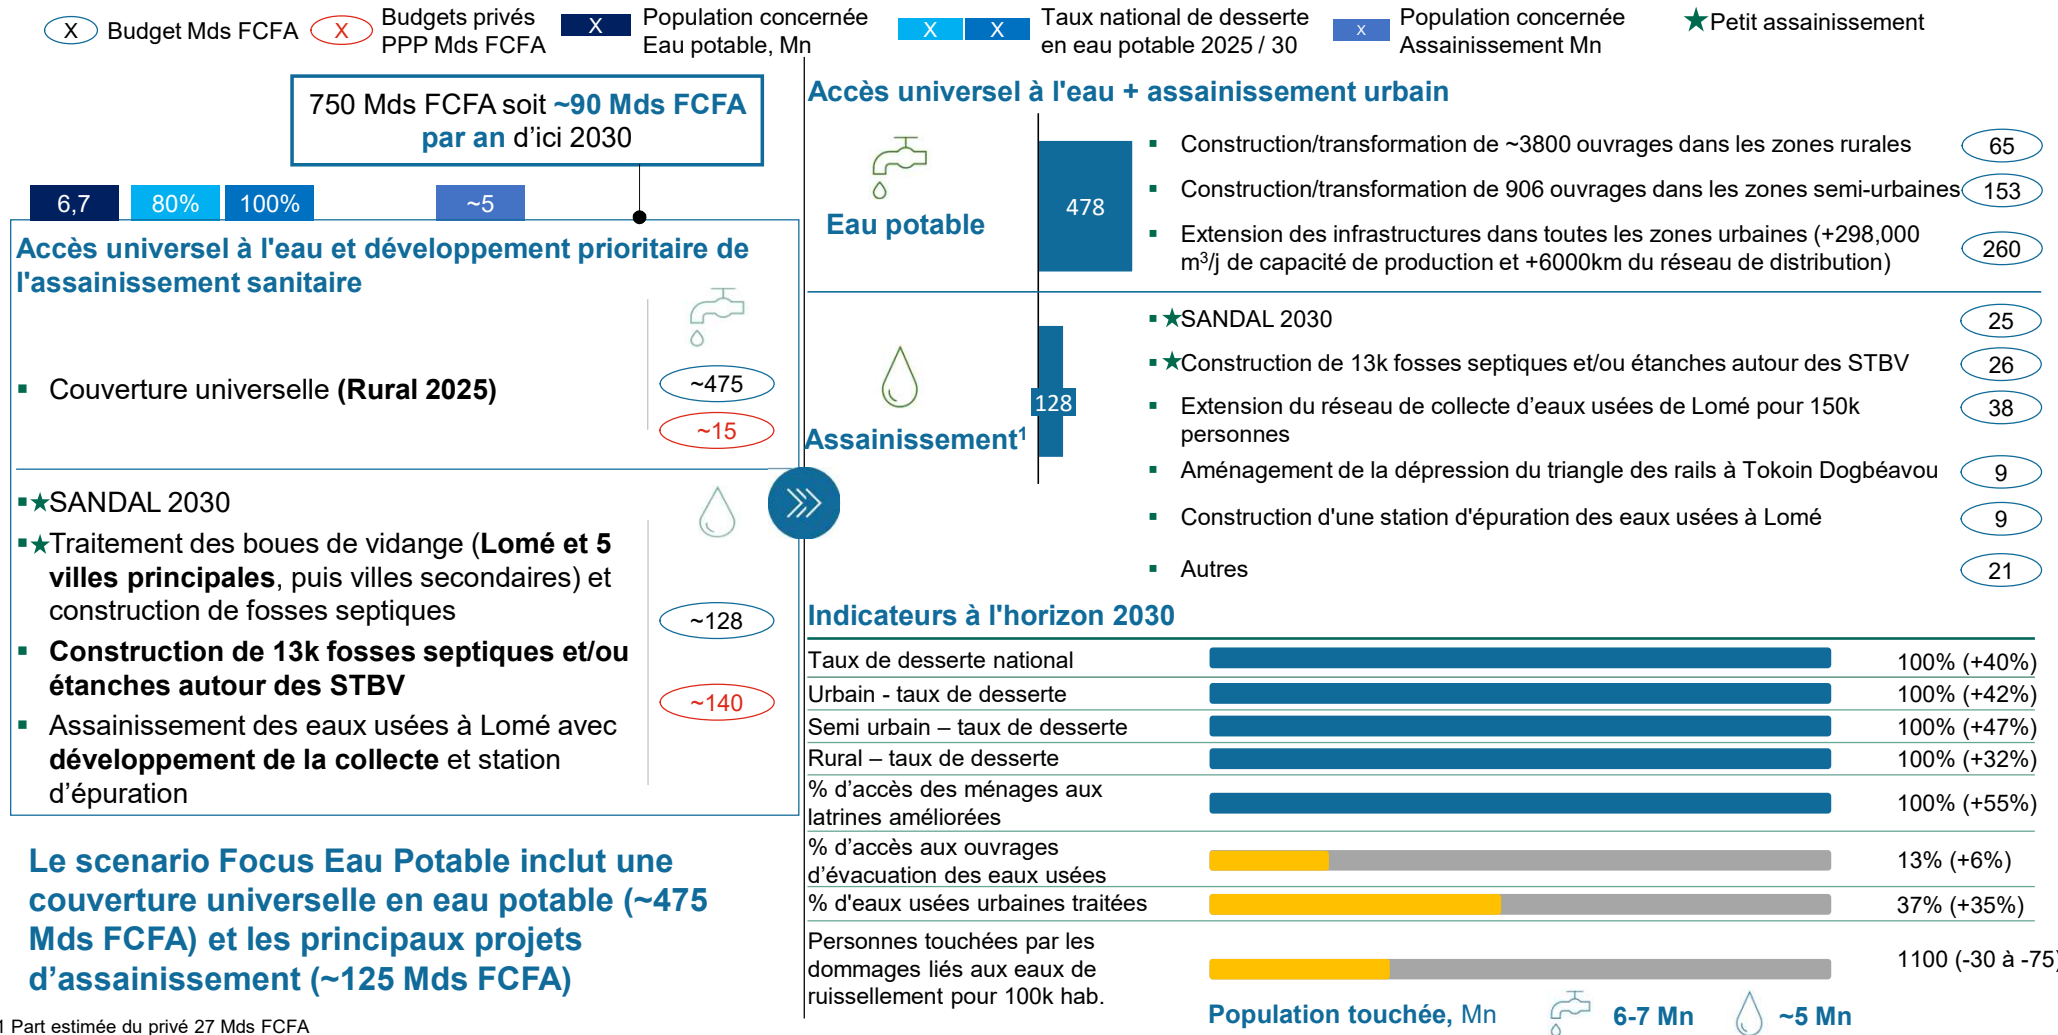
X Budget Mds FCFA X Budgets privés PPP Mds FCFA X Population concernée Eau potable, Mn X X Taux national de desserte en eau potable 2025 / 30 X Population concernée Assainissement Mn ★Petit assainissement

750 Mds FCFA soit ~90 Mds FCFA par an d'ici 2030

6,7 80% 100% ~5

Accès universel à l'eau et développement prioritaire de l'assainissement sanitaire

▪ Couverture universelle (Rural 2025)

~475
~15

▪★SANDAL 2030
▪★Traitement des boues de vidange (Lomé et 5 villes principales, puis villes secondaires) et construction de fosses septiques
▪ Construction de 13k fosses septiques et/ou étanches autour des STBV
▪ Assainissement des eaux usées à Lomé avec développement de la collecte et station d'épuration

~128
~140

Le scenario Focus Eau Potable inclut une couverture universelle en eau potable (~475 Mds FCFA) et les principaux projets d'assainissement (~125 Mds FCFA)

1 Part estimée du privé 27 Mds FCFA

Accès universel à l'eau + assainissement urbain

Eau potable
478

▪ Construction/transformation de ~3800 ouvrages dans les zones rurales 65
▪ Construction/transformation de 906 ouvrages dans les zones semi-urbaines 153
▪ Extension des infrastructures dans toutes les zones urbaines (+298,000 m³/j de capacité de production et +6000km du réseau de distribution) 260

Assainissement¹
128

▪★SANDAL 2030 25
▪★Construction de 13k fosses septiques et/ou étanches autour des STBV 26
▪ Extension du réseau de collecte d'eaux usées de Lomé pour 150k personnes 38
▪ Aménagement de la dépression du triangle des rails à Tokoin Dogbéavou 9
▪ Construction d'une station d'épuration des eaux usées à Lomé 9
▪ Autres 21

Indicateurs à l'horizon 2030

| | |
|---|---|
| Taux de desserte national | 100% (+40%) |
| Urbain - taux de desserte | 100% (+42%) |
| Semi urbain – taux de desserte | 100% (+47%) |
| Rural – taux de desserte | 100% (+32%) |
| % d'accès des ménages aux latrines améliorées | 100% (+55%) |
| % d'accès aux ouvrages d'évacuation des eaux usées | 13% (+6%) |
| % d'eaux usées urbaines traitées | 37% (+35%) |
| Personnes touchées par les dommages liés aux eaux de ruissellement pour 100k hab. | 1100 (-30 à -75 |

Population touchée, Mn 6-7 Mn ~5 Mn